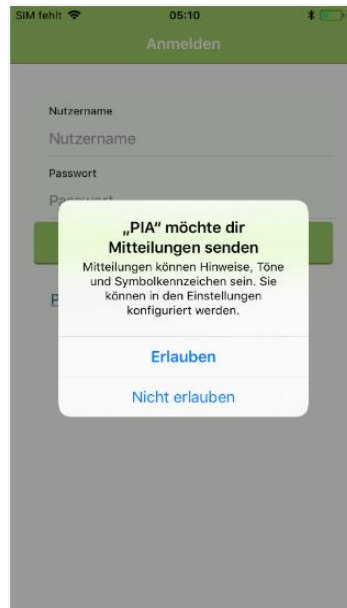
SIM fehlt
05:10
Anmelden

Nutzername
Nutzername
Passwort
Passwort

„PIA" möchte dir Mitteilungen senden
Mitteilungen können Hinweise, Töne und Symbolkennzeichen sein. Sie können in den Einstellungen konfiguriert werden.

Erlauben
Nicht erlauben